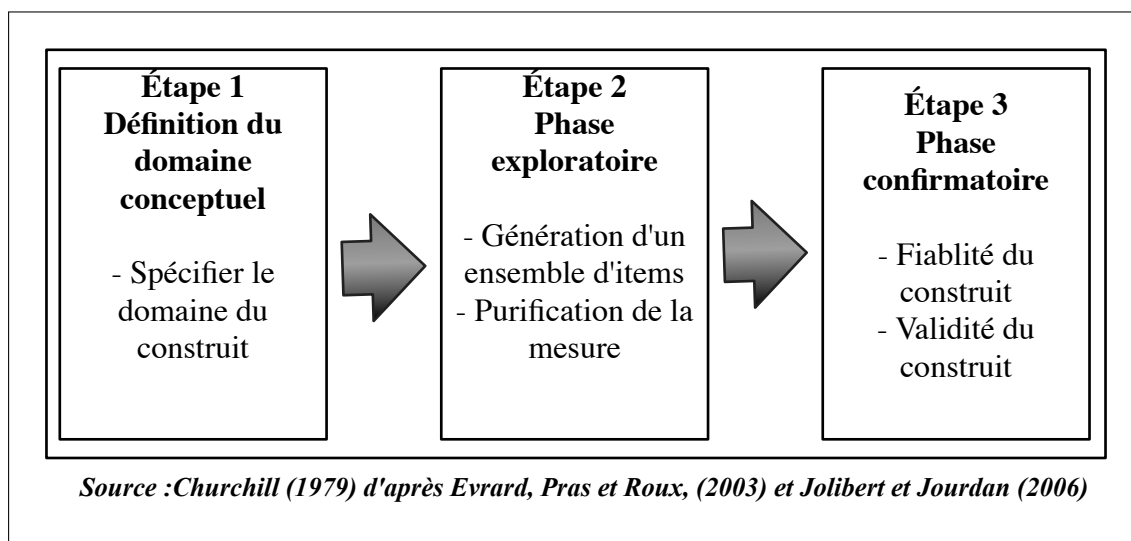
Étape 1
Définition du domaine conceptuel

- Spécifier le domaine du construit

Étape 2
Phase exploratoire

- Génération d'un ensemble d'items
- Purification de la mesure

Étape 3
Phase confirmatoire

- Fiablité du construit
- Validité du construit

Source :Churchill (1979) d'après Evrard, Pras et Roux, (2003) et Jolibert et Jourdan (2006)